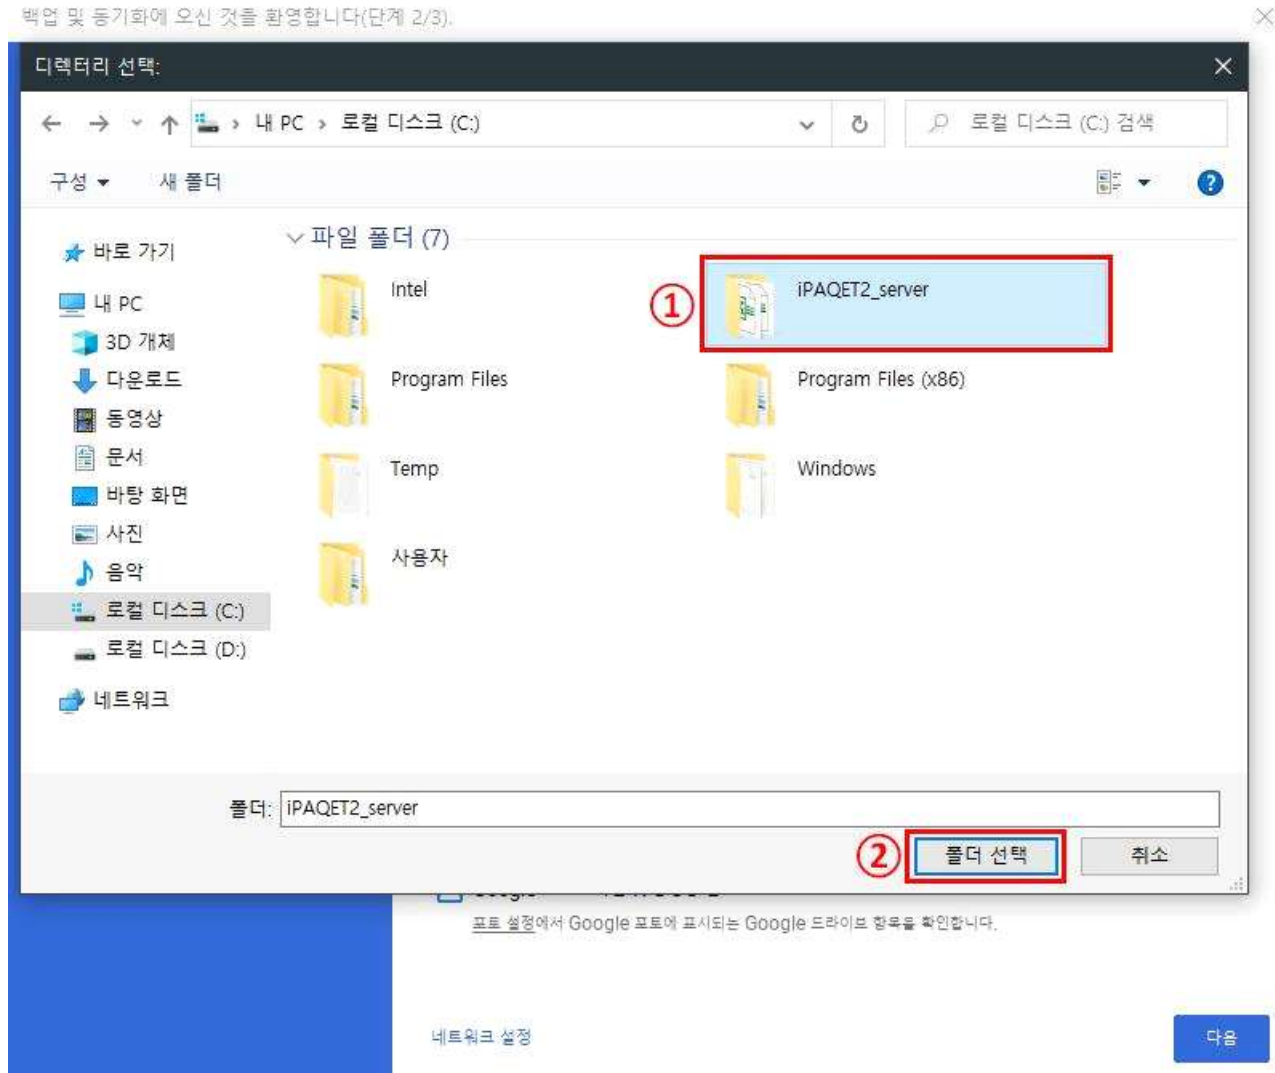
백업 및 동기화에 오신 것을 환영합니다(단계 2/3).

디렉터리 선택:

내 PC › 로컬 디스크 (C:)

로컬 디스크 (C:) 검색

구성 ▾ 새 폴더

바로 가기
내 PC
3D 개체
다운로드
동영상
문서
바탕 화면
사진
음악
로컬 디스크 (C:)
로컬 디스크 (D:)
네트워크

파일 폴더 (7)

Intel
① iPAQET2_server
Program Files
Program Files (x86)
Temp
Windows
사용자

폴더: iPAQET2_server

② 폴더 선택
취소

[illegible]

포토 설정에서 Google 포토에 표시되는 Google 드라이브 항목을 확인합니다.

네트워크 설정

다음